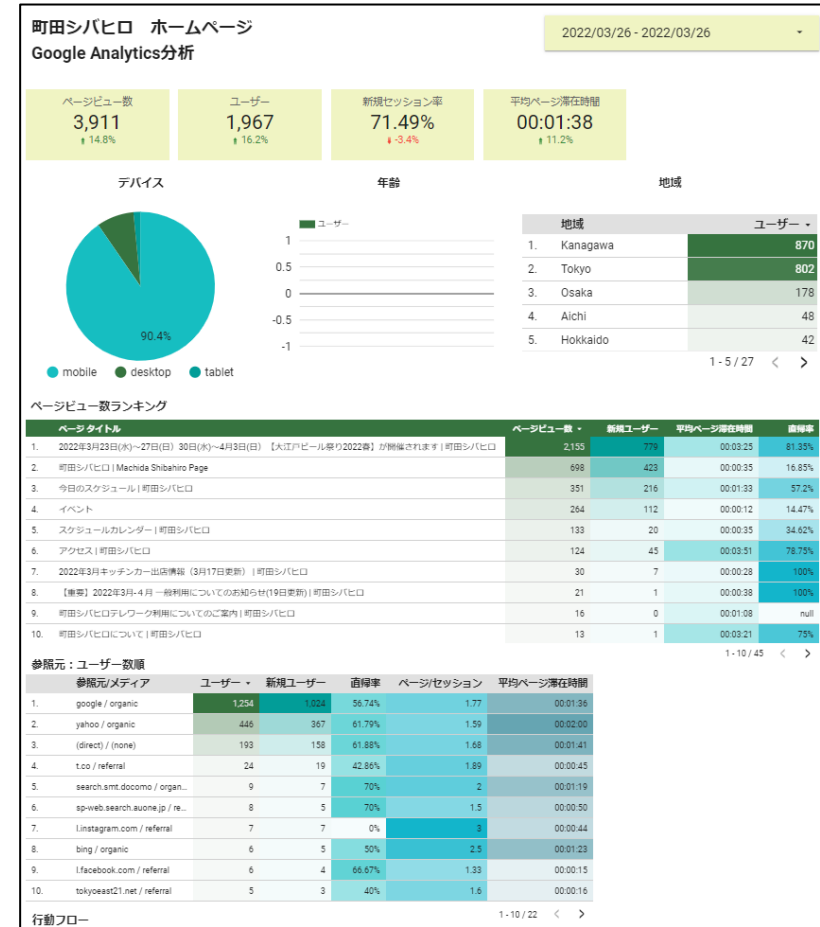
町田シバヒロ　ホームページ
Google Analytics分析

2022/03/26 - 2022/03/26 ▾

ページビュー数
3,911
↑ 14.8%

ユーザー
1,967
↑ 16.2%

新規セッション率
71.49%
↓ -3.4%

平均ページ滞在時間
00:01:38
↑ 11.2%

デバイス

90.4%

mobile　desktop　tablet

年齢

ユーザー

1
0.5
0
-0.5
-1

地域

| | 地域 | ユーザー ▾ |
|---|---|---|
| 1. | Kanagawa | 870 |
| 2. | Tokyo | 802 |
| 3. | Osaka | 178 |
| 4. | Aichi | 48 |
| 5. | Hokkaido | 42 |

1 - 5 / 27 ＜ ＞

ページビュー数ランキング

| | ページタイトル | ページビュー数 ▾ | 新規ユーザー | 平均ページ滞在時間 | 直帰率 |
|---|---|---|---|---|---|
| 1. | 2022年3月23日(水)～27日(日) 30日(水)～4月3日(日) 【大江戸ビール祭り2022春】が開催されます \| 町田シバヒロ | 2,155 | 779 | 00:03:25 | 81.35% |
| 2. | 町田シバヒロ \| Machida Shibahiro Page | 698 | 423 | 00:00:35 | 16.85% |
| 3. | 今日のスケジュール \| 町田シバヒロ | 351 | 216 | 00:01:33 | 57.2% |
| 4. | イベント | 264 | 112 | 00:00:12 | 14.47% |
| 5. | スケジュールカレンダー \| 町田シバヒロ | 133 | 20 | 00:00:35 | 34.62% |
| 6. | アクセス \| 町田シバヒロ | 124 | 45 | 00:03:51 | 78.75% |
| 7. | 2022年3月キッチンカー出店情報（3月17日更新） \| 町田シバヒロ | 30 | 7 | 00:00:28 | 100% |
| 8. | 【重要】2022年3月-4月 一般利用についてのお知らせ(19日更新) \| 町田シバヒロ | 21 | 1 | 00:00:38 | 100% |
| 9. | 町田シバヒロテレワーク利用についてのご案内 \| 町田シバヒロ | 16 | 0 | 00:01:08 | null |
| 10. | 町田シバヒロについて \| 町田シバヒロ | 13 | 1 | 00:03:21 | 75% |

1 - 10 / 45 ＜ ＞

参照元：ユーザー数順

| | 参照元/メディア | ユーザー ▾ | 新規ユーザー | 直帰率 | ページ/セッション | 平均ページ滞在時間 |
|---|---|---|---|---|---|---|
| 1. | google / organic | 1,254 | 1,024 | 56.74% | 1.77 | 00:01:36 |
| 2. | yahoo / organic | 446 | 367 | 61.79% | 1.59 | 00:02:00 |
| 3. | (direct) / (none) | 193 | 158 | 61.88% | 1.68 | 00:01:41 |
| 4. | t.co / referral | 24 | 19 | 42.86% | 1.89 | 00:00:45 |
| 5. | search.smt.docomo / organ... | 9 | 7 | 70% | 2 | 00:01:19 |
| 6. | sp-web.search.auone.jp / re... | 8 | 5 | 70% | 1.5 | 00:00:50 |
| 7. | l.instagram.com / referral | 7 | 7 | 0% | 3 | 00:00:44 |
| 8. | bing / organic | 6 | 5 | 50% | 2.5 | 00:01:23 |
| 9. | l.facebook.com / referral | 6 | 4 | 66.67% | 1.33 | 00:00:15 |
| 10. | tokyoeast21.net / referral | 5 | 3 | 40% | 1.6 | 00:00:16 |

1 - 10 / 22 ＜ ＞

行動フロー